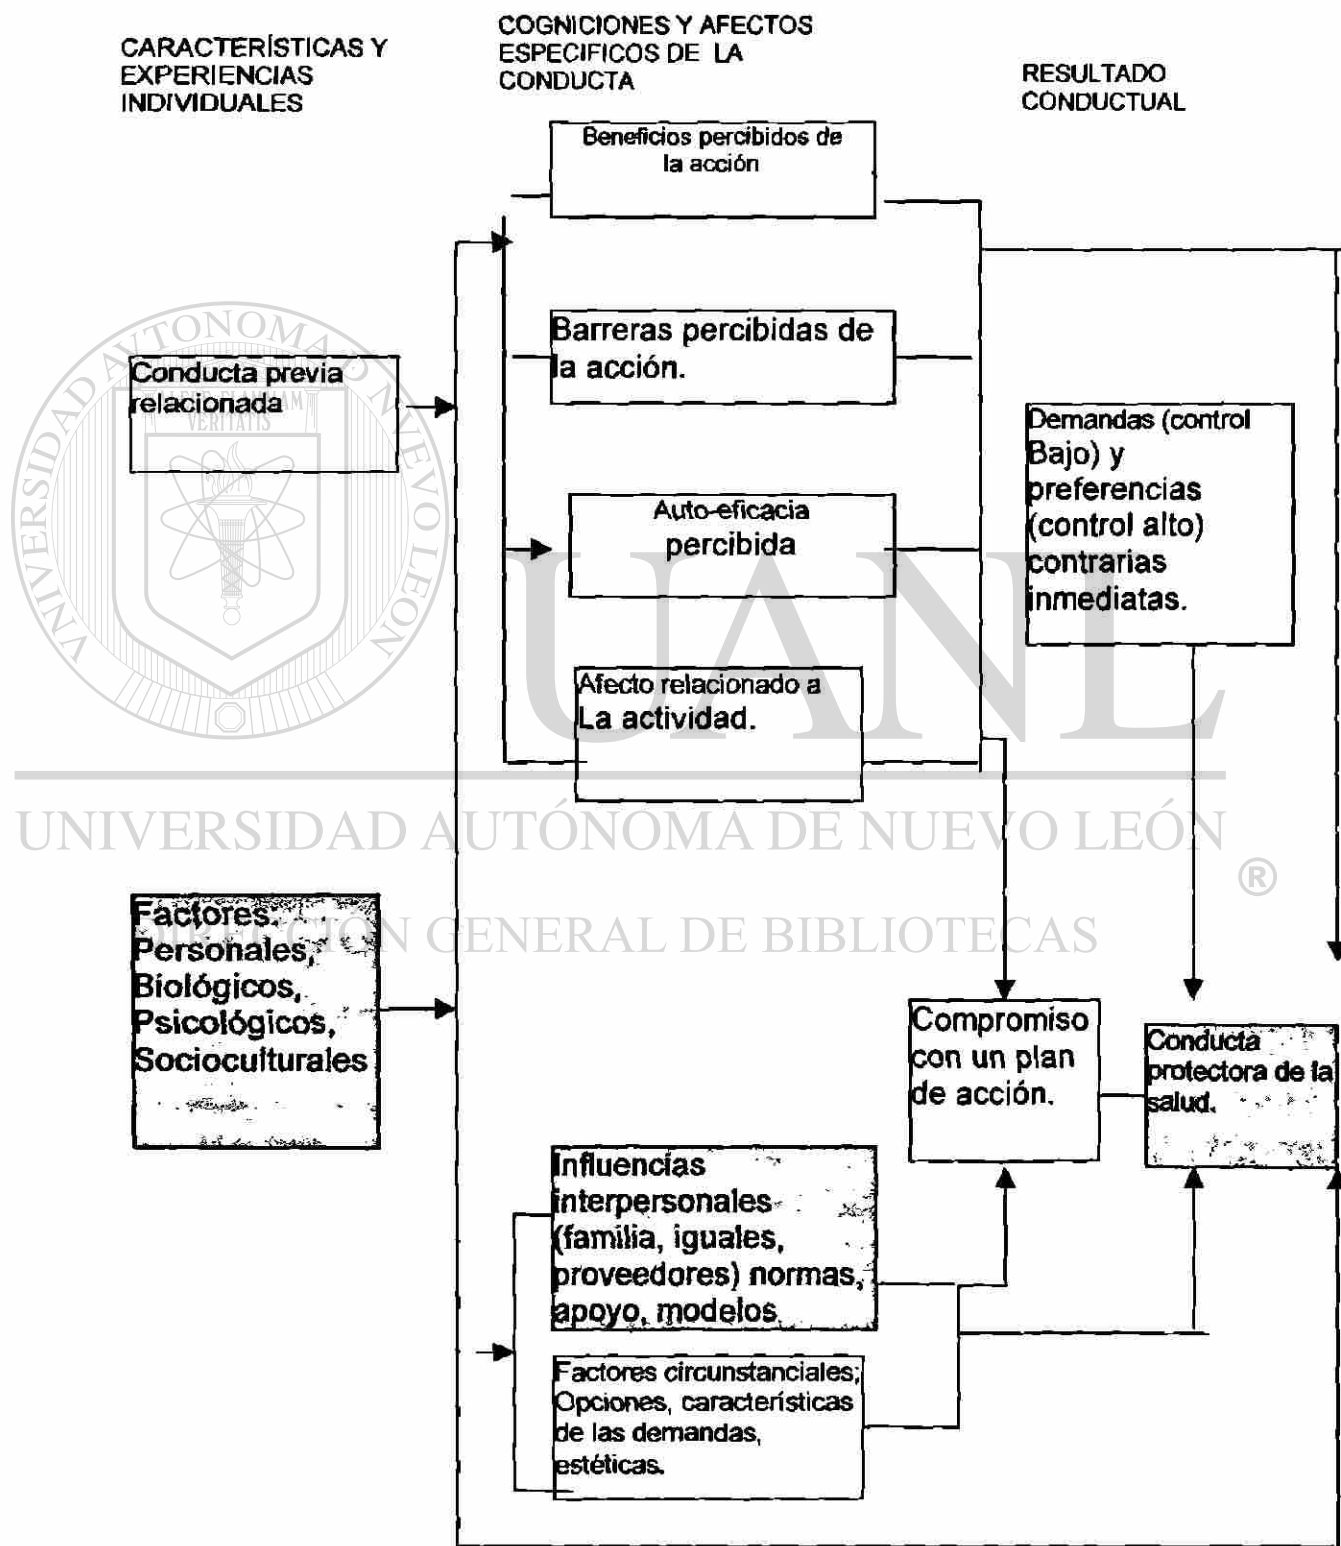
CARACTERÍSTICAS Y EXPERIENCIAS INDIVIDUALES

COGNICIONES Y AFECTOS ESPECIFICOS DE LA CONDUCTA

RESULTADO CONDUCTUAL

Beneficios percibidos de la acción

Barreras percibidas de la acción.

Conducta previa relacionada

Demandas (control Bajo) y preferencias (control alto) contrarias inmediatas.

Auto-eficacia percibida

Afecto relacionado a La actividad.

UNIVERSIDAD AUTÓNOMA DE NUEVO LEÓN
®

Factores. Personales, Biológicos, Psicológicos, Socioculturales

DIRECCIÓN GENERAL DE BIBLIOTECAS

Compromiso con un plan de acción.

Conducta protectora de la salud.

Influencias interpersonales (familia, iguales, proveedores) normas, apoyo, modelos.

Factores circunstanciales; Opciones, características de las demandas, estéticas.